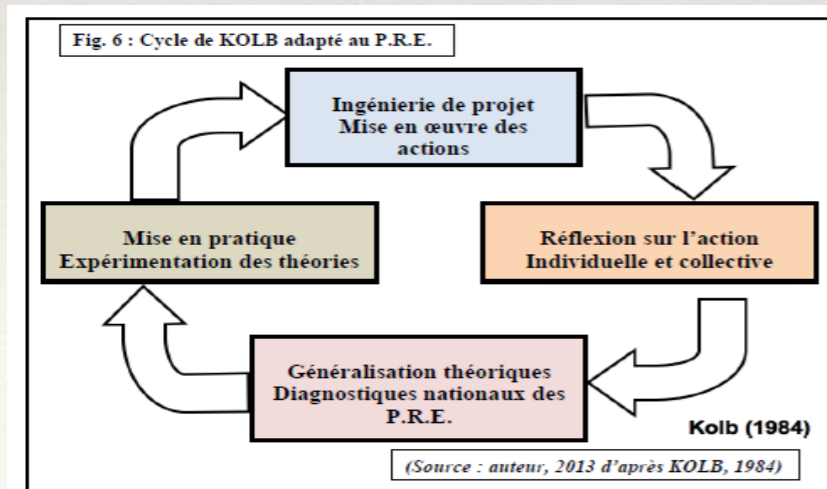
Fig. 6 : Cycle de KOLB adapté au P.R.E.

Ingénierie de projet
Mise en œuvre des actions

Réflexion sur l'action
Individuelle et collective

Généralisation théoriques
Diagnostiques nationaux des P.R.E.

Mise en pratique
Expérimentation des théories

Kolb (1984)

(Source : auteur, 2013 d'après KOLB, 1984)